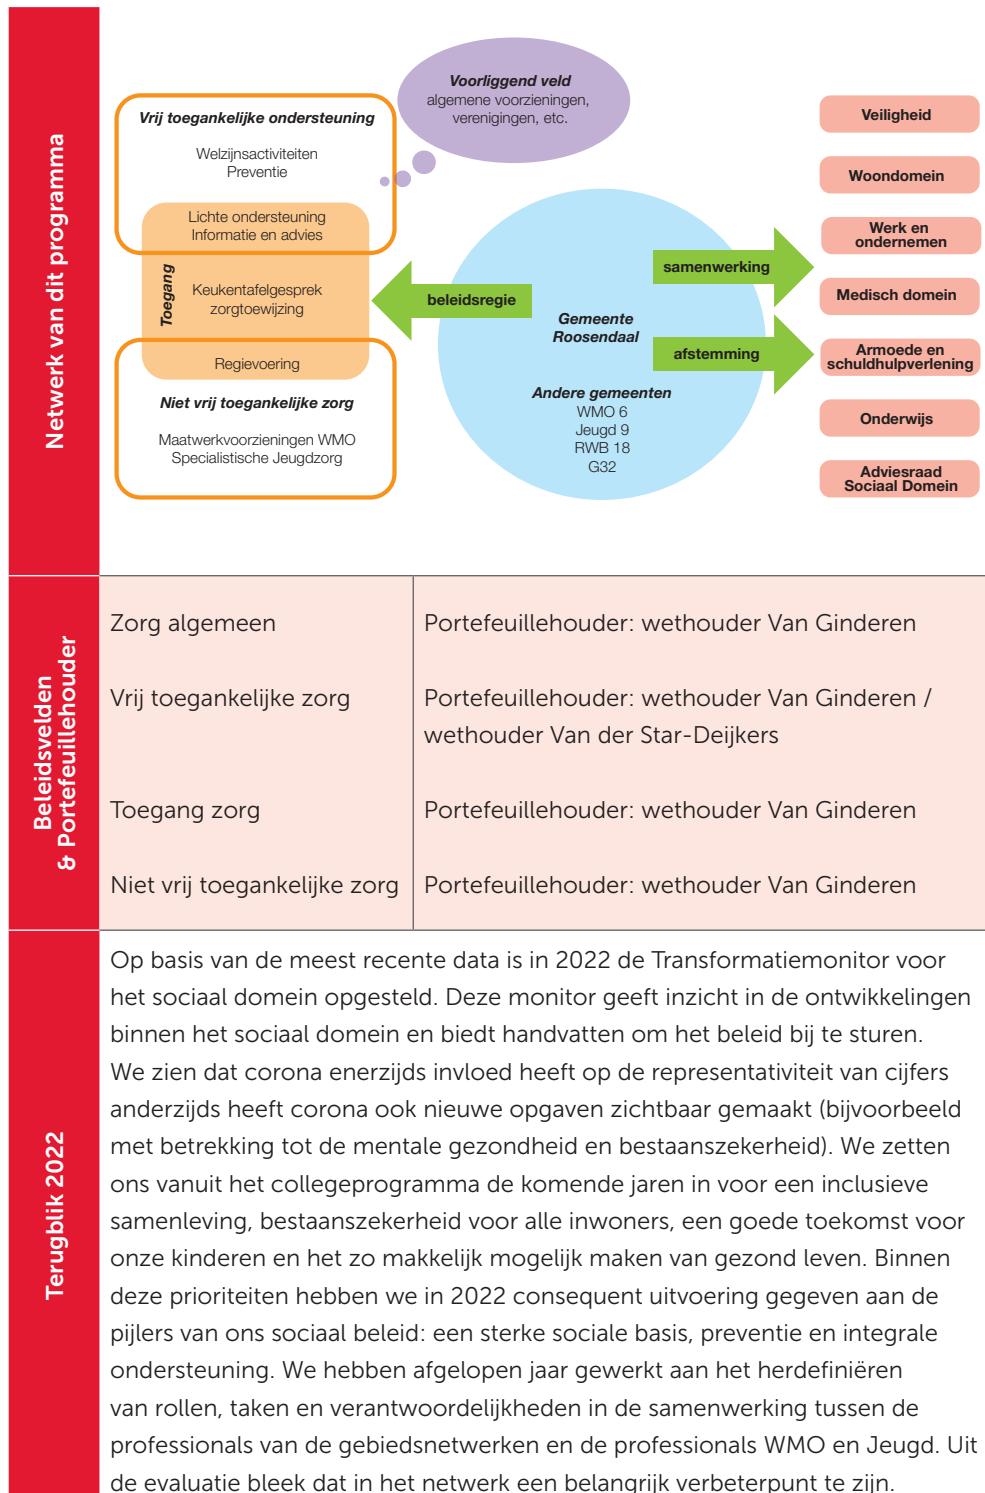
Netwerk van dit programma

Vrij toegankelijke ondersteuning

Welzijnsactiviteiten
Preventie

Lichte ondersteuning
Informatie en advies

Toegang

Keukentafelgesprek
zorgtoewijzing

Regievoering

Niet vrij toegankelijke zorg

Maatwerkvoorzieningen WMO
Specialistische Jeugdzorg

Voorliggend veld
algemene voorzieningen, verenigingen, etc.

beleidsregie

Gemeente Roosendaal

Andere gemeenten
WMO 6
Jeugd 9
RWB 18
G32

samenwerking

afstemming

Veiligheid

Woondomein

Werk en ondernemen

Medisch domein

Armoede en schuldhulpverlening

Onderwijs

Adviesraad Sociaal Domein

Beleidsvelden & Portefeuillehouder

| | |
|---|---|
| Zorg algemeen | Portefeuillehouder: wethouder Van Ginderen |
| Vrij toegankelijke zorg | Portefeuillehouder: wethouder Van Ginderen / wethouder Van der Star-Deijkers |
| Toegang zorg | Portefeuillehouder: wethouder Van Ginderen |
| Niet vrij toegankelijke zorg | Portefeuillehouder: wethouder Van Ginderen |

Terugblik 2022

Op basis van de meest recente data is in 2022 de Transformatiemonitor voor het sociaal domein opgesteld. Deze monitor geeft inzicht in de ontwikkelingen binnen het sociaal domein en biedt handvatten om het beleid bij te sturen. We zien dat corona enerzijds invloed heeft op de representativiteit van cijfers anderzijds heeft corona ook nieuwe opgaven zichtbaar gemaakt (bijvoorbeeld met betrekking tot de mentale gezondheid en bestaanszekerheid). We zetten ons vanuit het collegeprogramma de komende jaren in voor een inclusieve samenleving, bestaanszekerheid voor alle inwoners, een goede toekomst voor onze kinderen en het zo makkelijk mogelijk maken van gezond leven. Binnen deze prioriteiten hebben we in 2022 consequent uitvoering gegeven aan de pijlers van ons sociaal beleid: een sterke sociale basis, preventie en integrale ondersteuning. We hebben afgelopen jaar gewerkt aan het herdefiniëren van rollen, taken en verantwoordelijkheden in de samenwerking tussen de professionals van de gebiedsnetwerken en de professionals WMO en Jeugd. Uit de evaluatie bleek dat in het netwerk een belangrijk verbeterpunt te zijn.